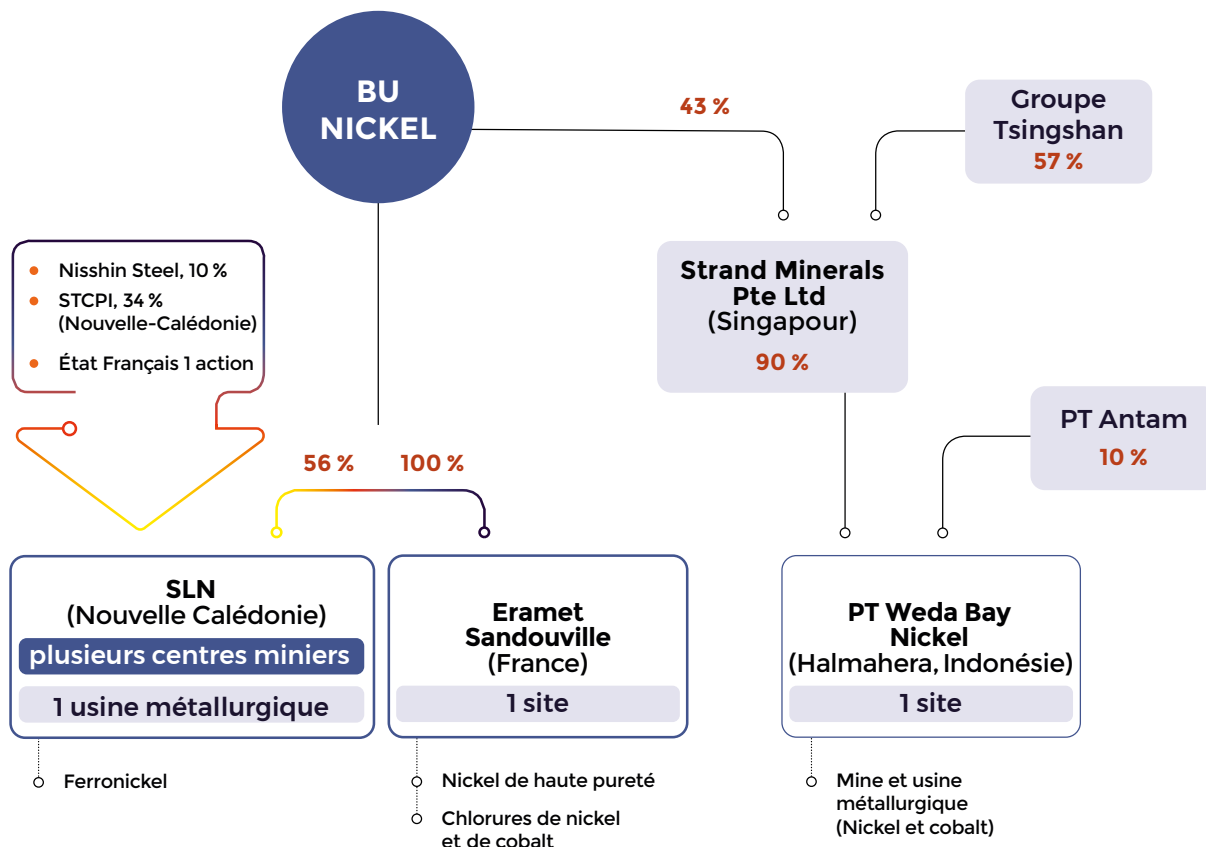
BU NICKEL

43 %

Groupe Tsingshan
57 %

Nisshin Steel, 10 %
STCPI, 34 % (Nouvelle-Calédonie)
État Français 1 action

Strand Minerals Pte Ltd
(Singapour)
90 %

PT Antam
10 %

56 %
100 %

SLN
(Nouvelle Calédonie)
plusieurs centres miniers
1 usine métallurgique

Eramet Sandouville
(France)
1 site

PT Weda Bay Nickel
(Halmahera, Indonésie)
1 site

Ferronickel

Nickel de haute pureté
Chlorures de nickel et de cobalt

Mine et usine métallurgique
(Nickel et cobalt)